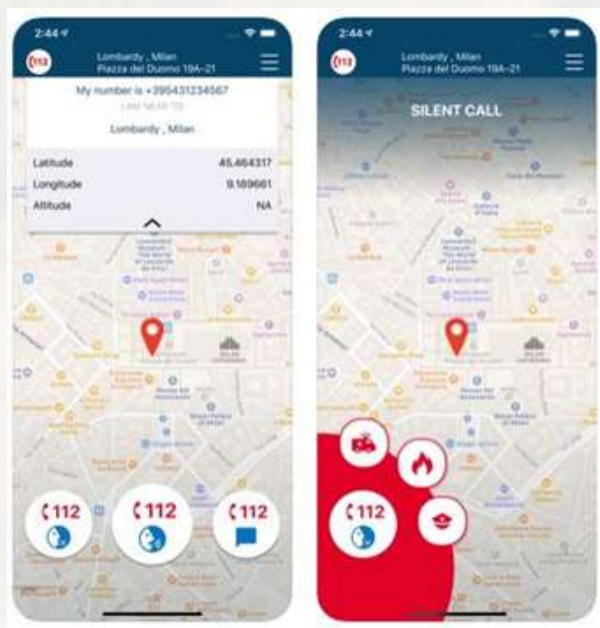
2:44

112

Lombardy , Milan
Piazza del Duomo 19A–21

My number is +3954312345​67
I AM NEAR TO
Lombardy , Milan

Latitude 45.464317
Longitude 9.189661
Altitude NA

112

112

112

2:44

112

Lombardy , Milan
Piazza del Duomo 19A–21

SILENT CALL

112